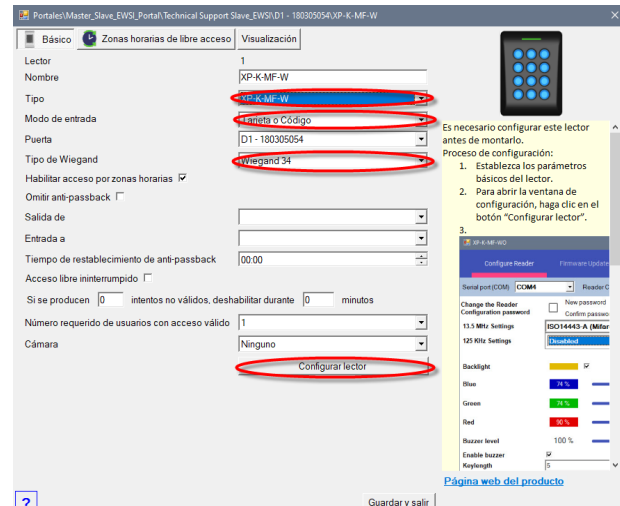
Portales\Master_Slave_EWSI_Portal\Technical Support Slave_EWSI\D1 - 180305054\XP-K-MF-W

Básico | Zonas horarias de libre acceso | Visualización

Lector 1
Nombre XP-K-MF-W
Tipo XP-K-MF-W
Modo de entrada Tarjeta o Código
Puerta D1 - 180305054
Tipo de Wiegand Wiegand 34
Habilitar acceso por zonas horarias ☑
Omitir anti-passback ☐
Salida de
Entrada a
Tiempo de restablecimiento de anti-passback 00:00
Acceso libre ininterrumpido ☐
Si se producen 0 intentos no válidos, deshabilitar durante 0 minutos
Número requerido de usuarios con acceso válido 1
Cámara Ninguno

Configurar lector

Es necesario configurar este lector antes de montarlo.
Proceso de configuración:
1. Establezca los parámetros básicos del lector.
2. Para abrir la ventana de configuración, haga clic en el botón "Configurar lector".
3.

XP-K-MF-WO
Configure Reader | Firmware Update
Serial port (COM) COM4 | Reader C
Change the Reader Configuration password | New password | Confirm passwo
13.5 MHz Settings ISO14443-A (Mifar
125 KHz Settings Disabled
Backlight ☑
Blue 74 %
Green 74 %
Red 90 %
Buzzer level 100 %
Enable buzzer ☑
Keylength 5

Página web del producto

?

Guardar y salir